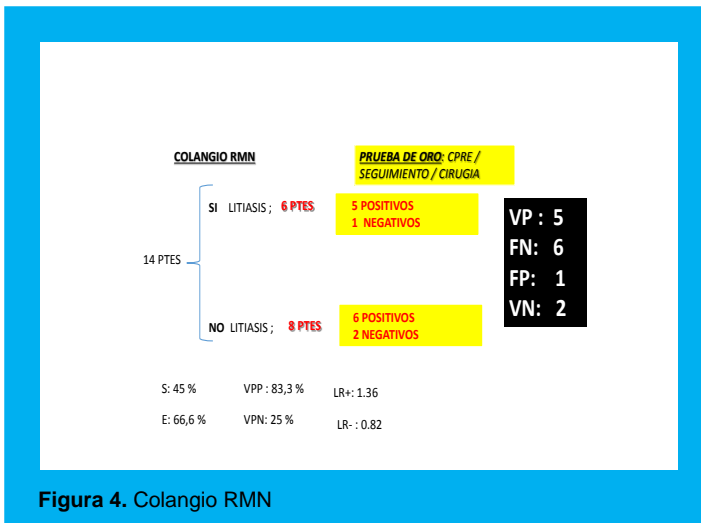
COLANGIO RMN

PRUEBA DE ORO: CPRE / SEGUIMIENTO / CIRUGIA

14 PTES

SI LITIASIS ; 6 PTES

5 POSITIVOS
1 NEGATIVOS

NO LITIASIS ; 8 PTES

6 POSITIVOS
2 NEGATIVOS

VP : 5
FN: 6
FP: 1
VN: 2

S: 45 %

VPP : 83,3 %

LR+: 1.36

E: 66,6 %

VPN: 25 %

LR- : 0.82

Figura 4. Colangio RMN